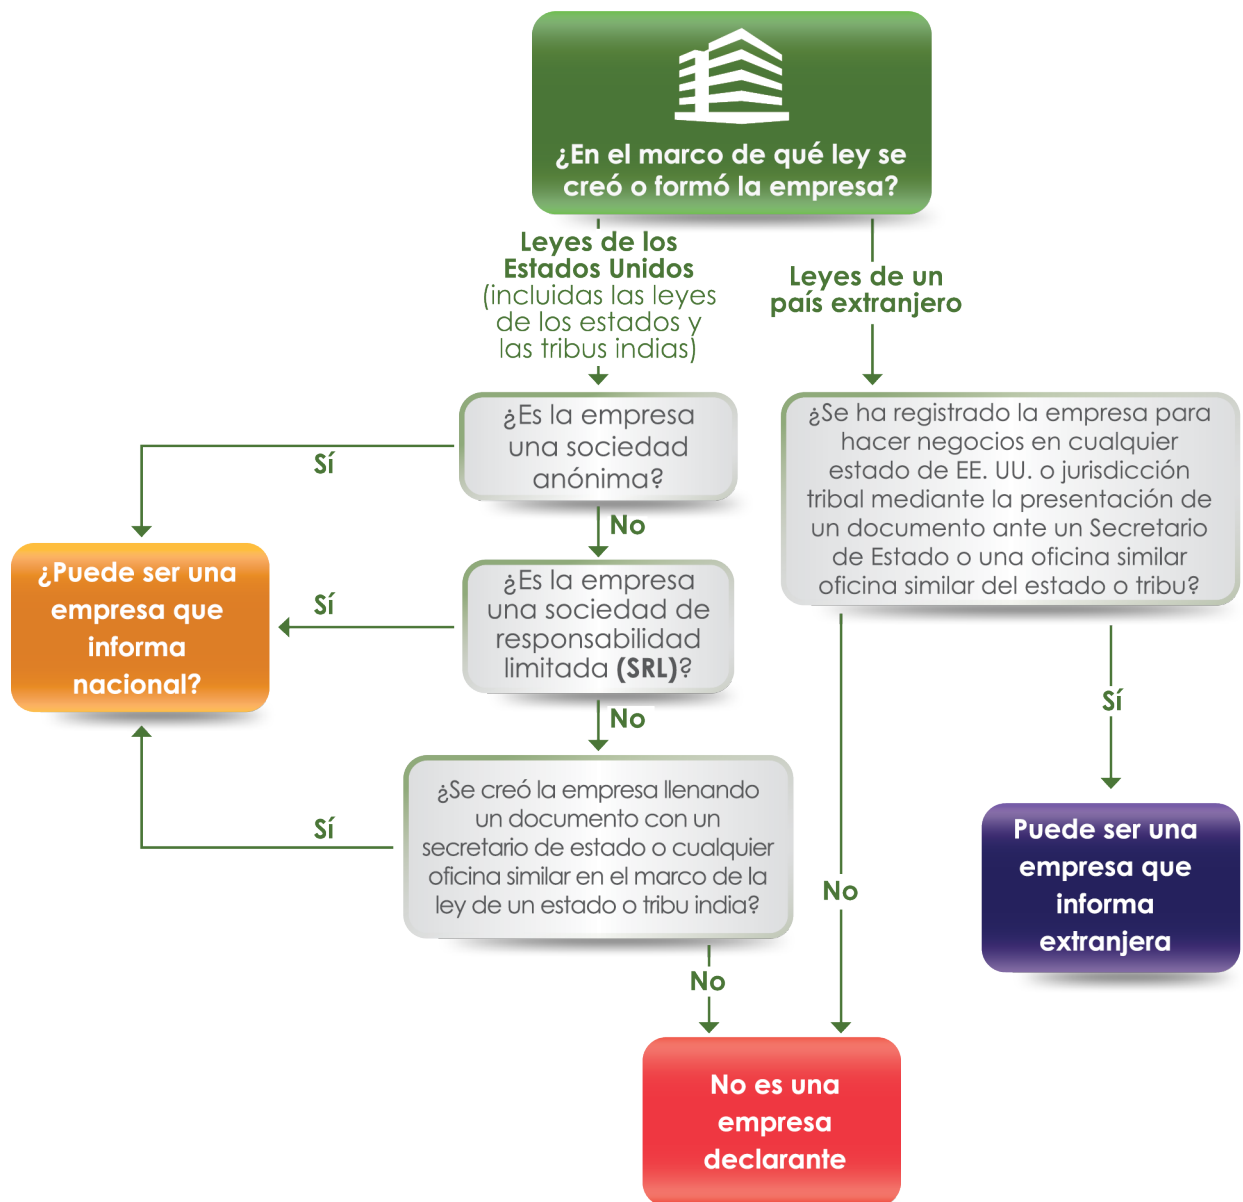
¿En el marco de qué ley se creó o formó la empresa?

Leyes de los Estados Unidos (incluidas las leyes de los estados y las tribus indias)

Leyes de un país extranjero

¿Es la empresa una sociedad anónima?

Sí

No

¿Puede ser una empresa que informa nacional?

¿Es la empresa una sociedad de responsabilidad limitada **(SRL)**?

Sí

No

¿Se creó la empresa llenando un documento con un secretario de estado o cualquier oficina similar en el marco de la ley de un estado o tribu india?

Sí

No

¿Se ha registrado la empresa para hacer negocios en cualquier estado de EE. UU. o jurisdicción tribal mediante la presentación de un documento ante un Secretario de Estado o una oficina similar oficina similar del estado o tribu?

Sí

No

Puede ser una empresa que informa extranjera

No es una empresa declarante